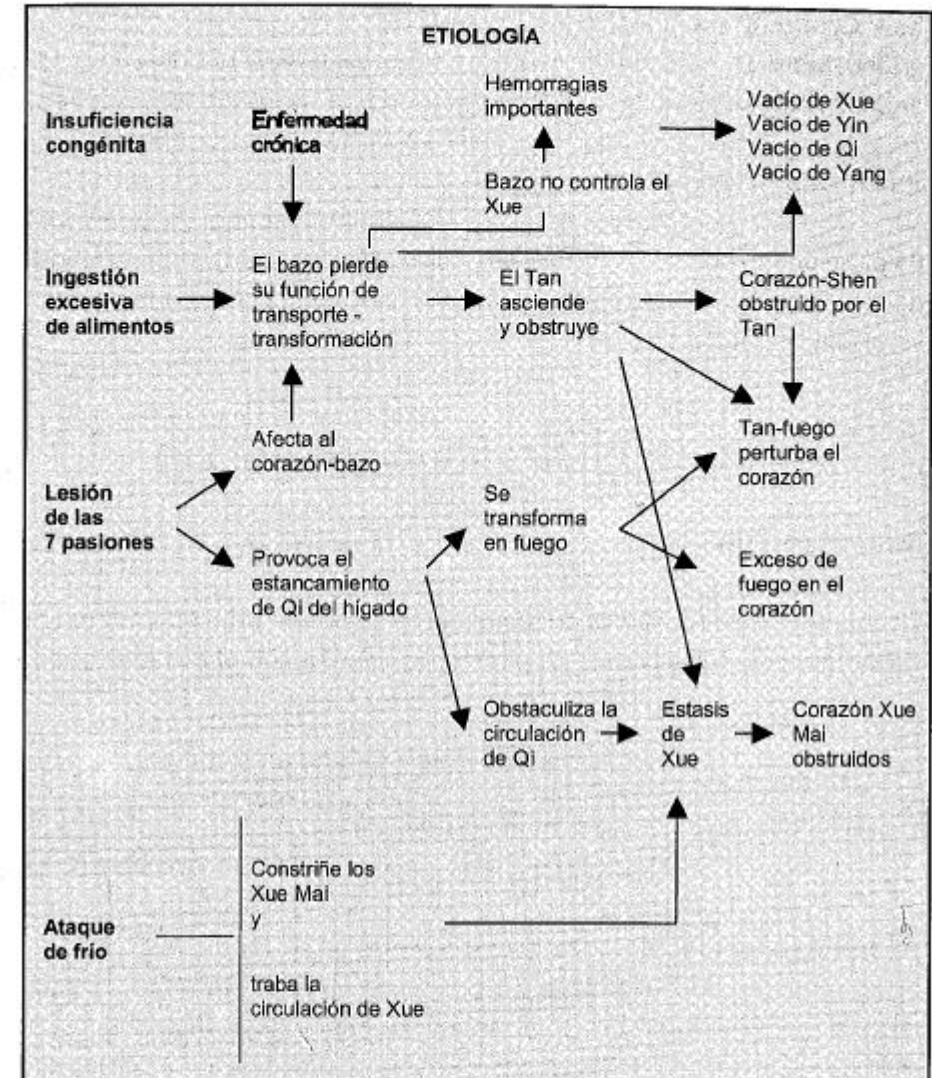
ETIOLOGÍA

Insuficiencia congénita

Enfermedad crónica

Hemorragias importantes

Bazo no controla el Xue

Vacío de Xue
Vacío de Yin
Vacío de Qi
Vacío de Yang

Ingestión excesiva de alimentos

El bazo pierde su función de transporte - transformación

El Tan asciende y obstruye

Corazón-Shen obstruido por el Tan

Afecta al corazón-bazo

Tan-fuego perturba el corazón

Lesión de las 7 pasiones

Se transforma en fuego

Provoca el estancamiento de Qi del hígado

Exceso de fuego en el corazón

Obstaculiza la circulación de Qi

Estasis de Xue

Corazón Xue Mai obstruidos

Ataque de frío

Constriñe los Xue Mai
y

traba la circulación de Xue